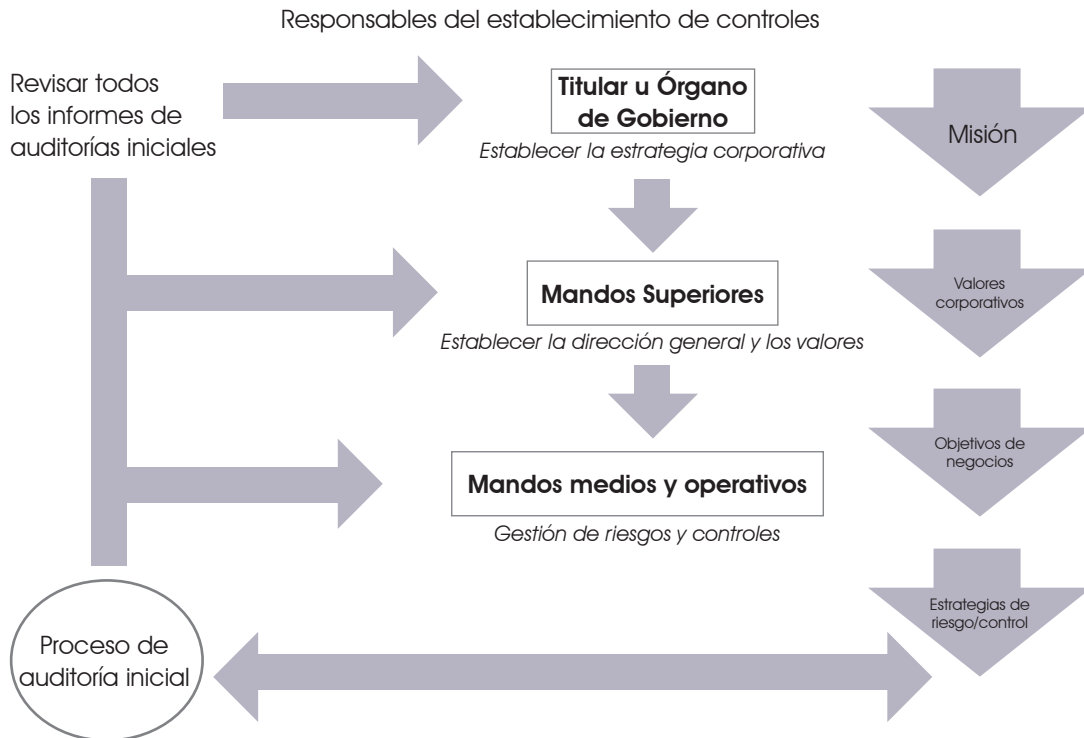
Responsables del establecimiento de controles

Revisar todos los informes de auditorías iniciales

Titular u Órgano de Gobierno

Establecer la estrategia corporativa

Misión

Mandos Superiores

Establecer la dirección general y los valores

Valores corporativos

Mandos medios y operativos

Gestión de riesgos y controles

Objetivos de negocios

Estrategias de riesgo/control

Proceso de auditoría inicial